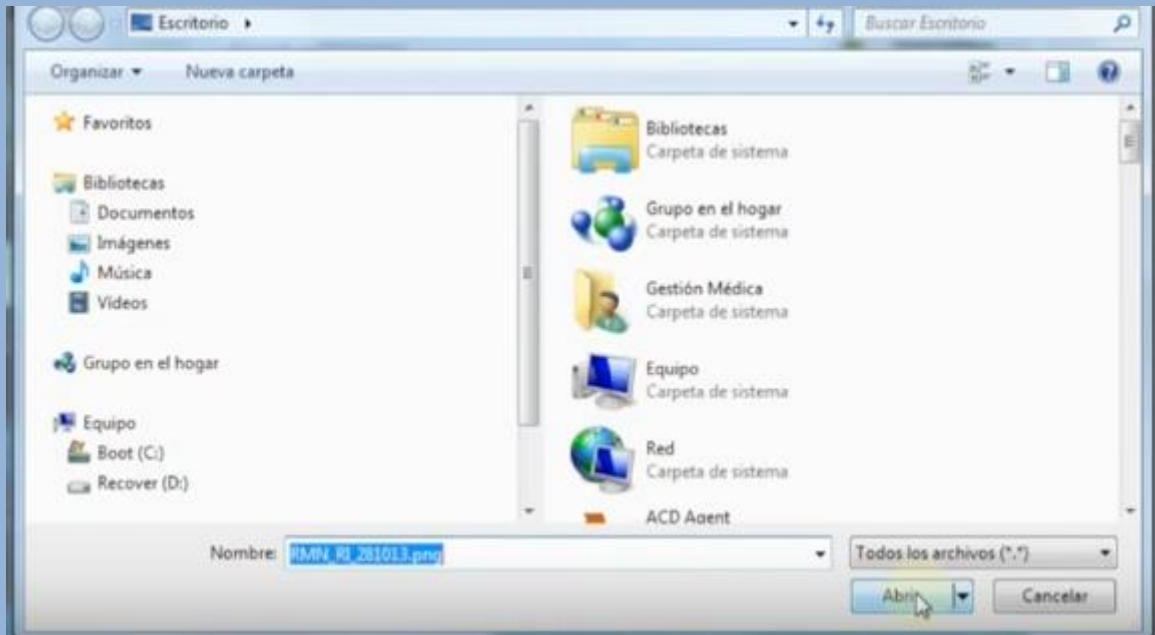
Escritorio ▸

Buscar Escritorio

Organizar ▾ Nueva carpeta

Favoritos

Bibliotecas
Documentos
Imágenes
Música
Videos

Grupo en el hogar

Equipo
Boot (C:)
Recover (D:)

Bibliotecas
Carpeta de sistema

Grupo en el hogar
Carpeta de sistema

Gestión Médica
Carpeta de sistema

Equipo
Carpeta de sistema

Red
Carpeta de sistema

ACD Agent

Nombre: RMN_RI_281013.png

Todos los archivos (*.*)

Abrir

Cancelar